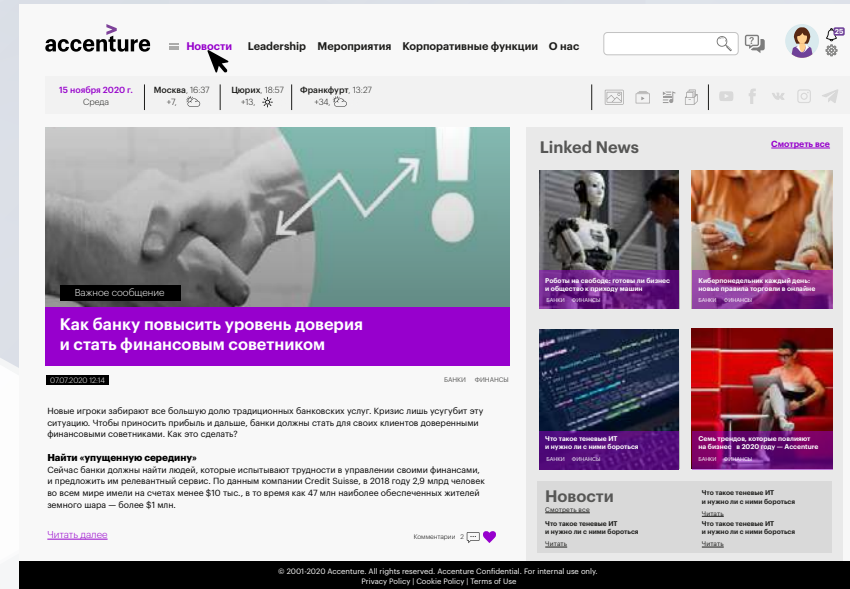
accenture

Новости Leadership Мероприятия Корпоративные функции О нас

25

15 ноября 2020 г.
Среда

Москва, 16:37
+7,

Цюрих, 18:57
+13,

Франкфурт, 13:27
+34,

Важное сообщение

Как банку повысить уровень доверия и стать финансовым советником

07.07.2020 12:14

БАНКИ ФИНАНСЫ

Новые игроки забирают все большую долю традиционных банковских услуг. Кризис лишь усугубит эту ситуацию. Чтобы приносить прибыль и дальше, банки должны стать для своих клиентов доверенными финансовыми советниками. Как это сделать?

Найти «упущенную середину»
Сейчас банки должны найти людей, которые испытывают трудности в управлении своими финансами, и предложить им релевантный сервис. По данным компании Credit Suisse, в 2018 году 2,9 млрд человек во всем мире имели на счетах менее $10 тыс., в то время как 47 млн наиболее обеспеченных жителей земного шара — более $1 млн.

Читать далее

Комментарии 2

Linked News

Смотреть все

Роботы на свободе: готовы ли бизнес и общество к приходу машин
БАНКИ ФИНАНСЫ

Киберпонедельник каждый день: новые правила торговли в онлайне
БАНКИ ФИНАНСЫ

Что такое теневые ИТ и нужно ли с ними бороться
БАНКИ ФИНАНСЫ

Семь трендов, которые повлияют на бизнес в 2020 году — Accenture
БАНКИ ФИНАНСЫ

Новости
Смотреть все

Что такое теневые ИТ и нужно ли с ними бороться
Читать

Что такое теневые ИТ и нужно ли с ними бороться
Читать

Что такое теневые ИТ и нужно ли с ними бороться
Читать

© 2001-2020 Accenture. All rights reserved. Accenture Confidential. For internal use only.
Privacy Policy | Cookie Policy | Terms of Use